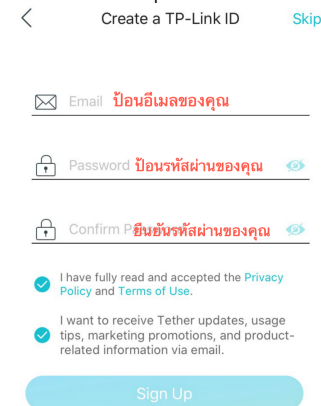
Create a TP-Link ID

Skip

Email ป้อนอีเมลของคุณ

Password ป้อนรหัสผ่านของคุณ

Confirm P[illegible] ยืนยันรหัสผ่านของคุณ

I have fully read and accepted the Privacy Policy and Terms of Use.

I want to receive Tether updates, usage tips, marketing promotions, and product-related information via email.

Sign Up